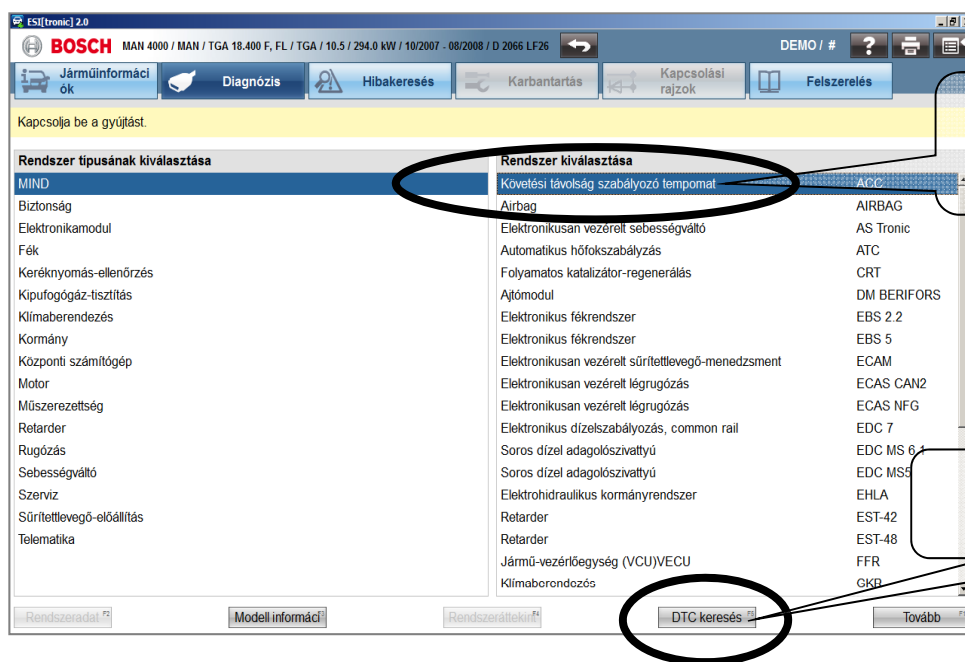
ESI[tronic] 2.0

BOSCH MAN 4000 / MAN / TGA 18.400 F, FL / TGA / 10.5 / 294.0 kW / 10/2007 - 08/2008 / D 2066 LF26

DEMO / #

Járműinformációk | Diagnózis | Hibakeresés | Karbantartás | Kapcsolási rajzok | Felszerelés

Kapcsolja be a gyújtást.

Rendszer típusának kiválasztása

MIND
Biztonság
Elektronikamodul
Fék
Keréknyomás-ellenőrzés
Kipufogógáz-tisztítás
Klímaberendezés
Kormány
Központi számítógép
Motor
Műszerezettség
Retarder
Rugózás
Sebességváltó
Szerviz
Sűrítettlevegő-előállítás
Telematika

Rendszer kiválasztása

| | |
|---|---|
| Követési távolság szabályozó tempomat | ACC |
| Airbag | AIRBAG |
| Elektronikusan vezérelt sebességváltó | AS Tronic |
| Automatikus hőfokszabályzás | ATC |
| Folyamatos katalizátor-regenerálás | CRT |
| Ajtómodul | DM BERIFORS |
| Elektronikus fékrendszer | EBS 2.2 |
| Elektronikus fékrendszer | EBS 5 |
| Elektronikusan vezérelt sűrítettlevegő-menedzsment | ECAM |
| Elektronikusan vezérelt légrugózás | ECAS CAN2 |
| Elektronikusan vezérelt légrugózás | ECAS NFG |
| Elektronikus dízelszabályozás, common rail | EDC 7 |
| Soros dízel adagolószivattyú | EDC MS 6.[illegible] |
| Soros dízel adagolószivattyú | EDC MS5 |
| Elektrohidraulikus kormányrendszer | EHLA |
| Retarder | EST-42 |
| Retarder | EST-48 |
| Jármű-vezérlőegység (VCU)VECU | FFR |
| Klímaberendezés | GKR |

Rendszeradat F2 | Modell informáci | Rendszeráttekint F4 | DTC keresés F5 | Tovább F1